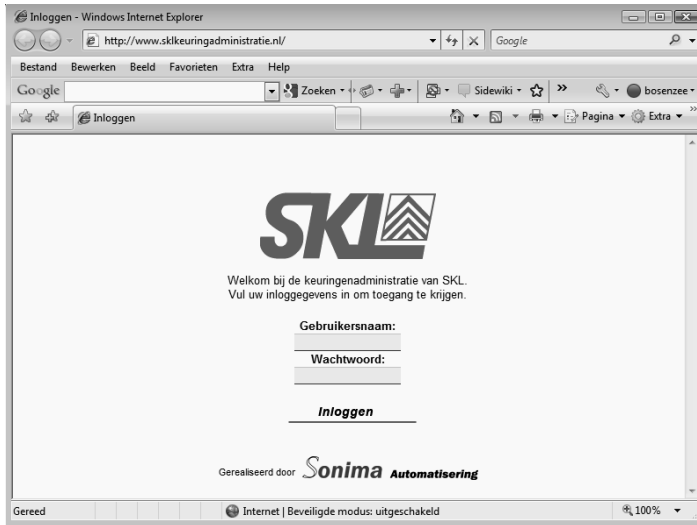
Inloggen - Windows Internet Explorer

http://www.sklkeuringadministratie.nl/

Google

Bestand Bewerken Beeld Favorieten Extra Help

Google

Zoeken

Sidewiki

bosenzee

Inloggen

Pagina

Extra

SKL

Welkom bij de keuringenadministratie van SKL.
Vul uw inloggegevens in om toegang te krijgen.

Gebruikersnaam:

Wachtwoord:

Inloggen

Gerealiseerd door Sonima Automatisering

Gereed

Internet | Beveiligde modus: uitgeschakeld

100%